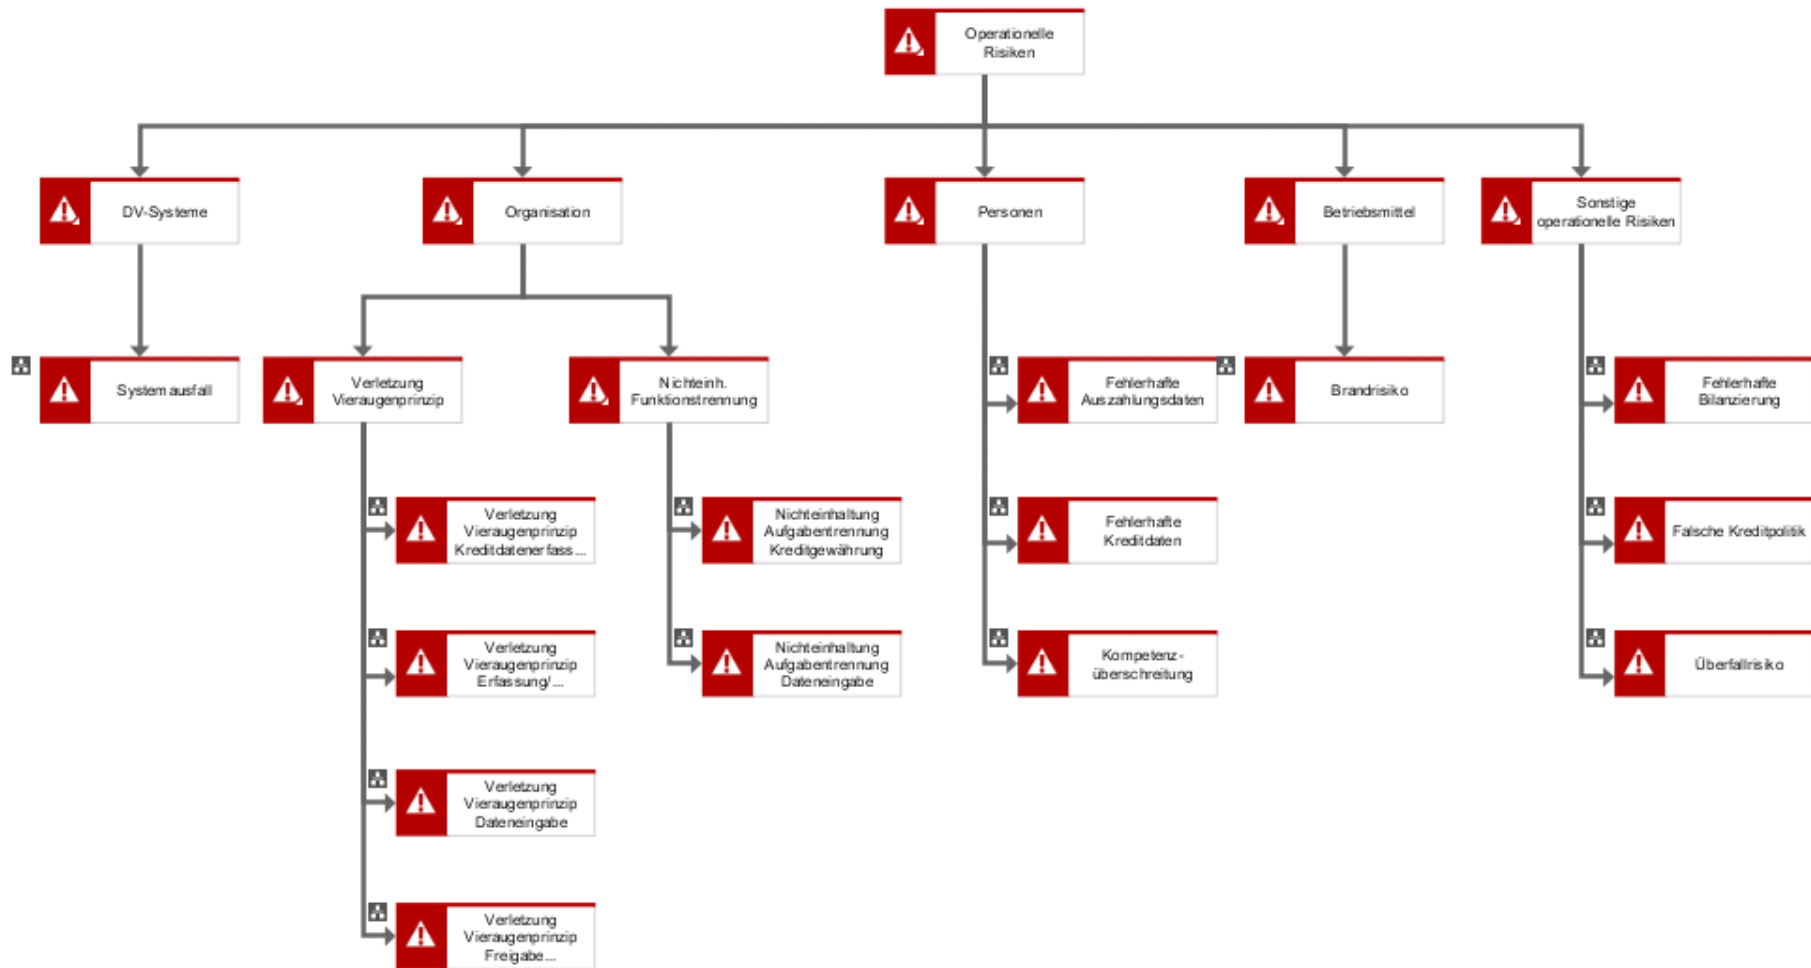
Operationelle Risiken

DV-Systeme

Organisation

Personen

Betriebsmittel

Sonstige operationelle Risiken

Systemausfall

Verletzung Vieraugenprinzip

Nichteinh. Funktionstrennung

Fehlerhafte Auszahlungsdaten

Brandrisiko

Fehlerhafte Bilanzierung

Verletzung Vieraugenprinzip Kreditdatenerfass...

Nichteinhaltung Aufgabentrennung Kreditgewährung

Fehlerhafte Kreditdaten

Falsche Kreditpolitik

Verletzung Vieraugenprinzip Erfassung/...

Nichteinhaltung Aufgabentrennung Dateneingabe

Kompetenz-überschreitung

Überfallrisiko

Verletzung Vieraugenprinzip Dateneingabe

Verletzung Vieraugenprinzip Freigabe...